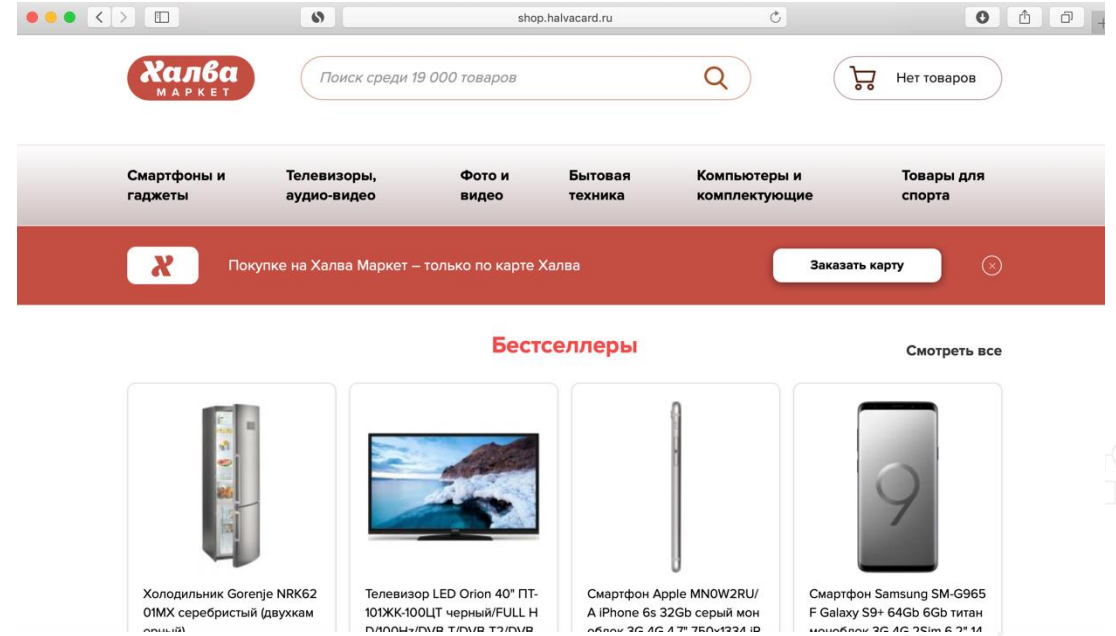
shop.halvacard.ru

Халва МАРКЕТ

Поиск среди 19 000 товаров

Нет товаров

Смартфоны и гаджеты

Телевизоры, аудио-видео

Фото и видео

Бытовая техника

Компьютеры и комплектующие

Товары для спорта

Покупке на Халва Маркет – только по карте Халва

Заказать карту

Бестселлеры

Смотреть все

Холодильник Gorenje NRK62 01MX серебристый (двухкам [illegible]

Телевизор LED Orion 40" ПТ-101ЖК-100ЦТ черный/FULL HD/100Hz/DVB-T/DVB-T2/DVB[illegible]

Смартфон Apple MN0W2RU/A iPhone 6s 32Gb серый мон облок 3G 4G 4.7" 750x1334 iP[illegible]

Смартфон Samsung SM-G965F Galaxy S9+ 64Gb 6Gb титан моноблок 3G 4G 2Sim 6.2" 14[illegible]